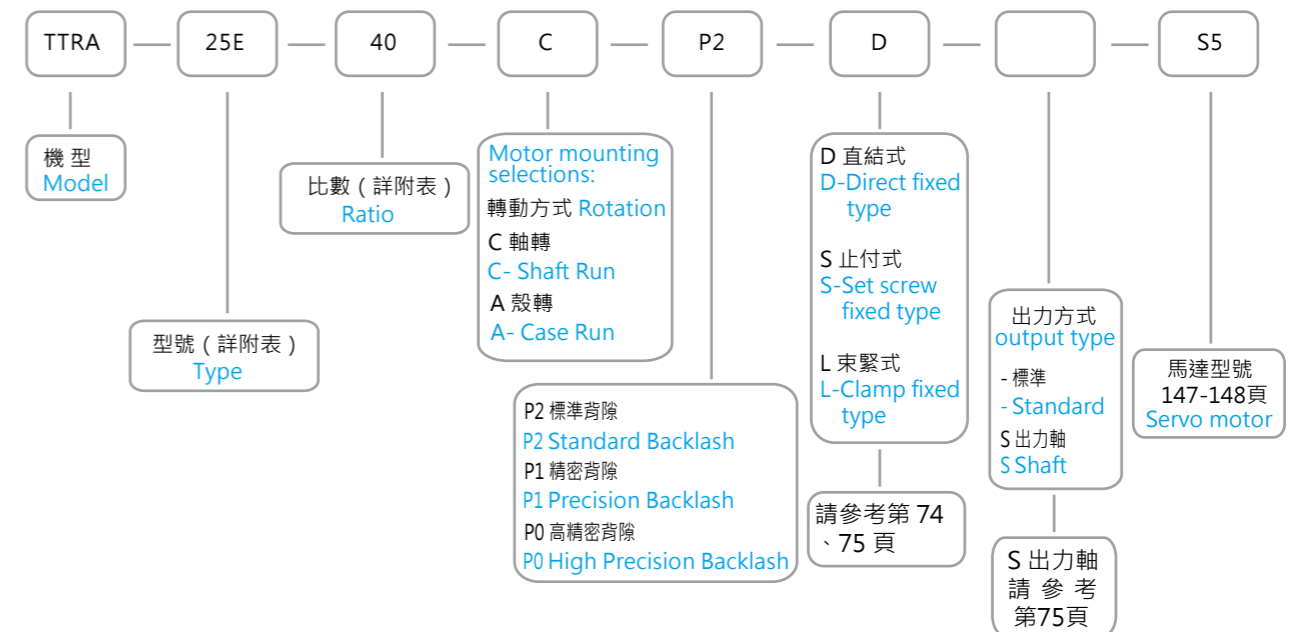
TTRA — 25E — 40 — C — P2 — D — — S5

機 型
Model

型號（詳附表）
Type

比數（詳附表）
Ratio

Motor mounting selections:
轉動方式 Rotation
C 軸轉
C- Shaft Run
A 殼轉
A- Case Run

P2 標準背隙
P2 Standard Backlash
P1 精密背隙
P1 Precision Backlash
P0 高精密背隙
P0 High Precision Backlash

D 直結式
D-Direct fixed type

S 止付式
S-Set screw fixed type

L 束緊式
L-Clamp fixed type

請參考第 74 、75 頁

出力方式
output type
- 標準
- Standard
S 出力軸
S Shaft

S 出力軸
請 參 考
第75頁

馬達型號
147-148頁
Servo motor